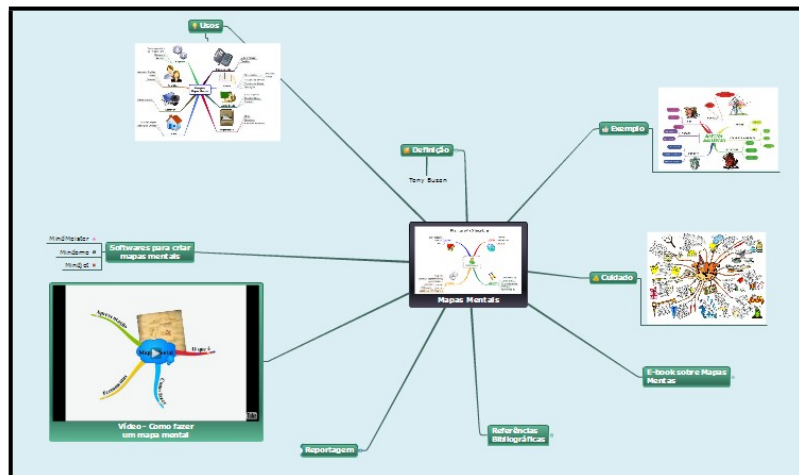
Usos

Definição

Tony Buzan

Exemplo

MindMeister

MindJet

Softwares para criar mapas mentais

Mapas Mentais

Cuidado

E-book sobre Mapas Mentais

Vídeo - Como fazer um mapa mental

Reportagem

Referências Bibliográficas